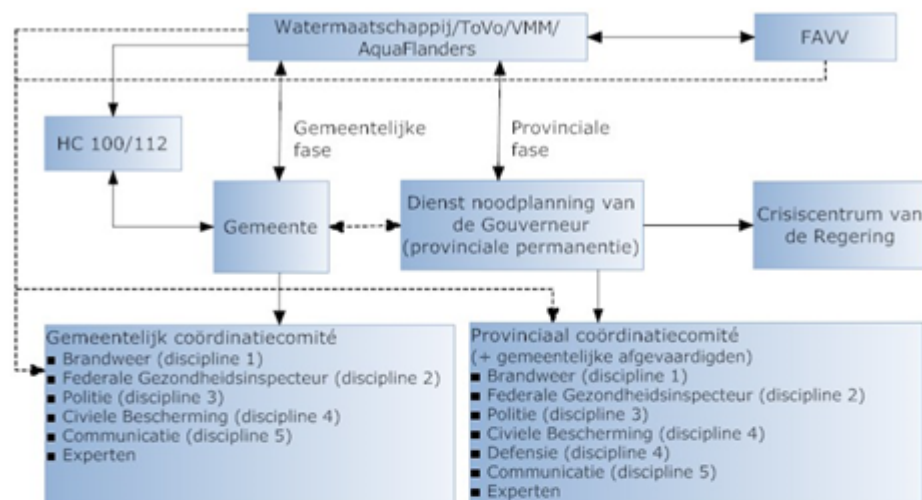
Watermaatschappij/ToVo/VMM/
AquaFlanders

FAVV

HC 100/112

Gemeentelijke fase

Provinciale fase

Gemeente

Dienst noodplanning van de Gouverneur (provinciale permanentie)

Crisiscentrum van de Regering

Gemeentelijk coördinatiecomité
- Brandweer (discipline 1)
- Federale Gezondheidsinspecteur (discipline 2)
- Politie (discipline 3)
- Civiele Bescherming (discipline 4)
- Communicatie (discipline 5)
- Experten

Provinciaal coördinatiecomité
(+ gemeentelijke afgevaardigden)
- Brandweer (discipline 1)
- Federale Gezondheidsinspecteur (discipline 2)
- Politie (discipline 3)
- Civiele Bescherming (discipline 4)
- Defensie (discipline 4)
- Communicatie (discipline 5)
- Experten